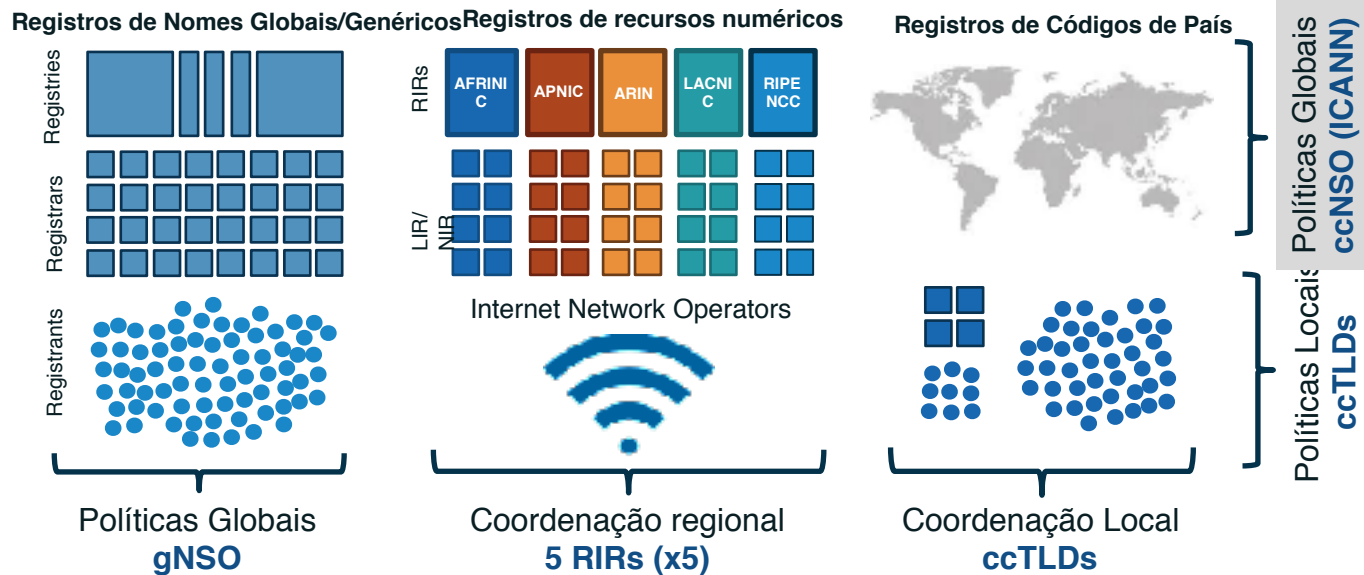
Registros de Nomes Globais/Genéricos

Registries

Registrars

Registrants

Políticas Globais
gNSO

Registros de recursos numéricos

RIRs

AFRINIC

APNIC

ARIN

LACNIC

RIPE NCC

LIR/NIR

Internet Network Operators

Coordenação regional
5 RIRs (x5)

Registros de Códigos de País

Coordenação Local
ccTLDs

Políticas Globais
ccNSO (ICANN)

Políticas Locais
ccTLDs